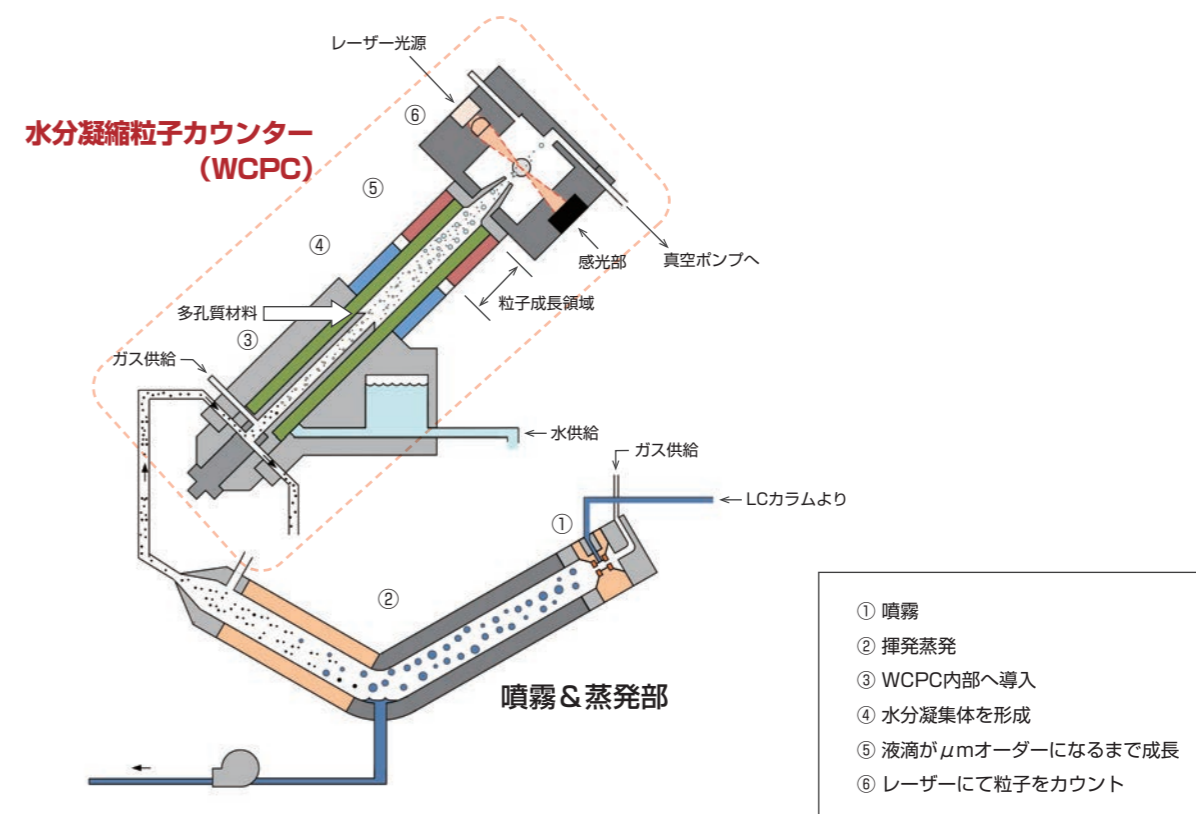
レーザー光源

⑥

水分凝縮粒子カウンター
（WCPC）

⑤

④

感光部

真空ポンプへ

粒子成長領域

多孔質材料

③

ガス供給

← 水供給

ガス供給

← LCカラムより

①

②

噴霧＆蒸発部

① 噴霧
② 揮発蒸発
③ WCPC内部へ導入
④ 水分凝集体を形成
⑤ 液滴が$\mu$mオーダーになるまで成長
⑥ レーザーにて粒子をカウント